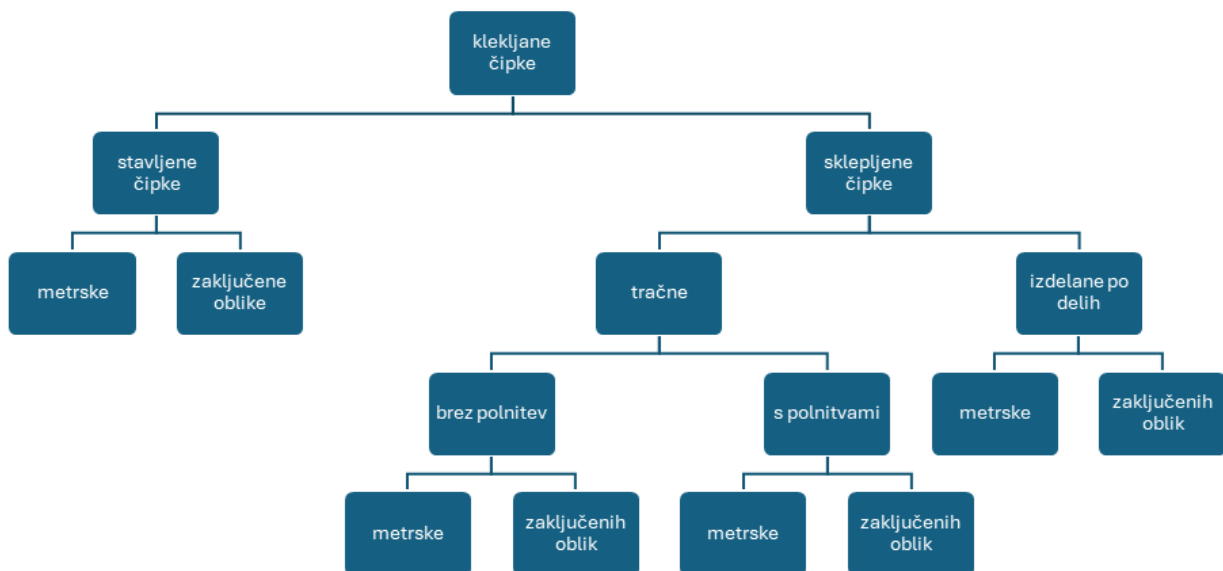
klekljane čipke

stavljene čipke

sklepljene čipke

metrske

zaključene oblike

tračne

izdelane po delih

brez polnitev

s polnitvami

metrske

zaključenih oblik

metrske

zaključenih oblik

metrske

zaključenih oblik